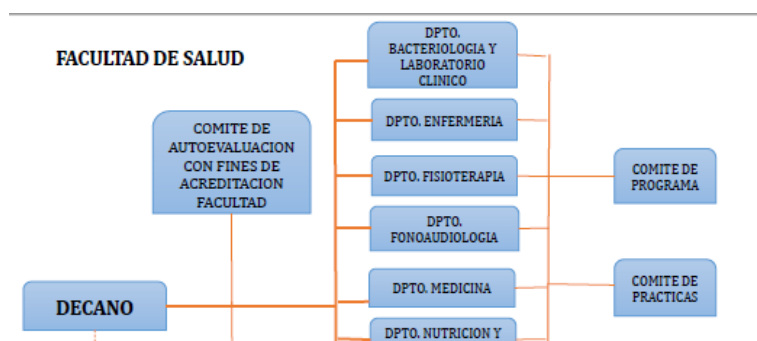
FACULTAD DE SALUD

COMITE DE AUTOEVALUACION CON FINES DE ACREDITACION FACULTAD

DECANO

DPTO. BACTERIOLOGIA Y LABORATORIO CLINICO

DPTO. ENFERMERIA

DPTO. FISIOTERAPIA

DPTO. FONOAUDIOLOGIA

DPTO. MEDICINA

DPTO. NUTRICION Y

COMITE DE PROGRAMA

COMITE DE PRACTICAS